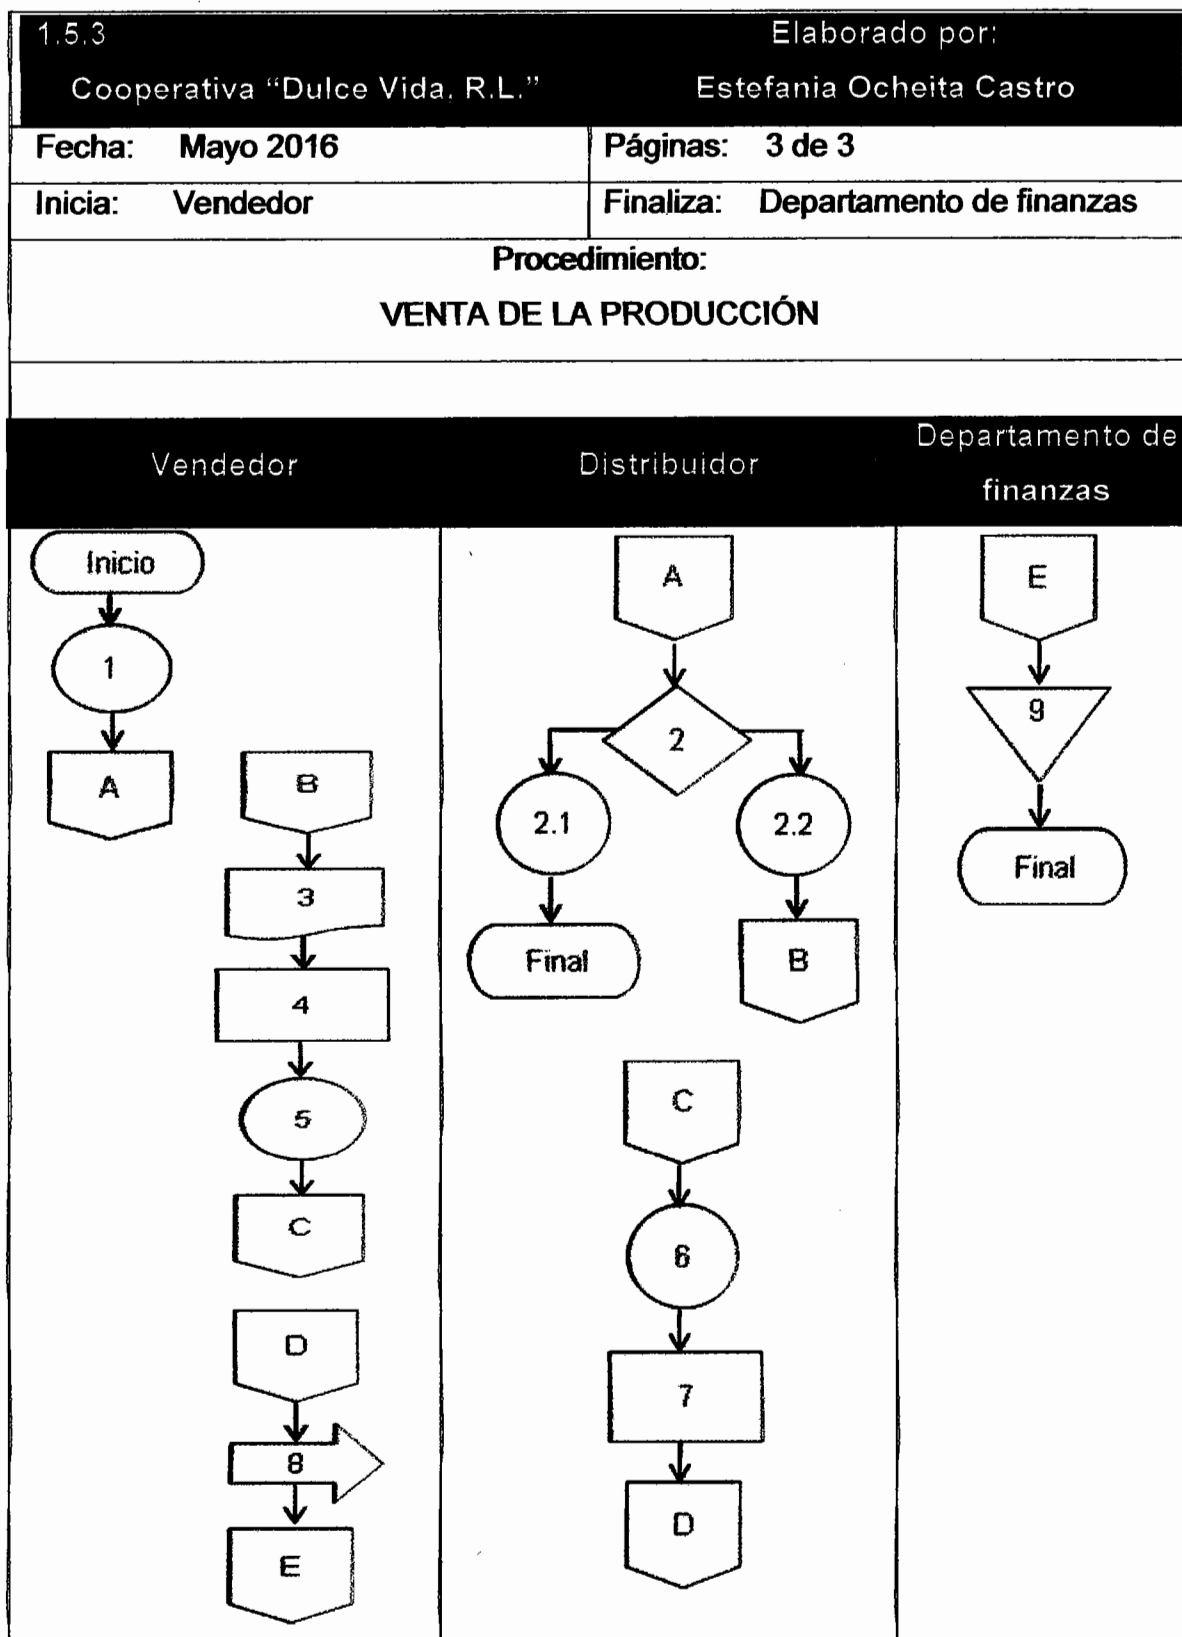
1.5.3

Elaborado por:

Cooperativa "Dulce Vida, R.L."

Estefania Ocheita Castro

| Fecha: Mayo 2016 | Páginas: 3 de 3 |
|---|---|
| Inicia: Vendedor | Finaliza: Departamento de finanzas |

Procedimiento:

VENTA DE LA PRODUCCIÓN

| Vendedor | Distribuidor | Departamento de finanzas |
|---|---|---|

Inicio
1
A
B
3
4
5
C
D
8
E

A
2
2.1
2.2
Final
B
C
6
7
D

E
9
Final